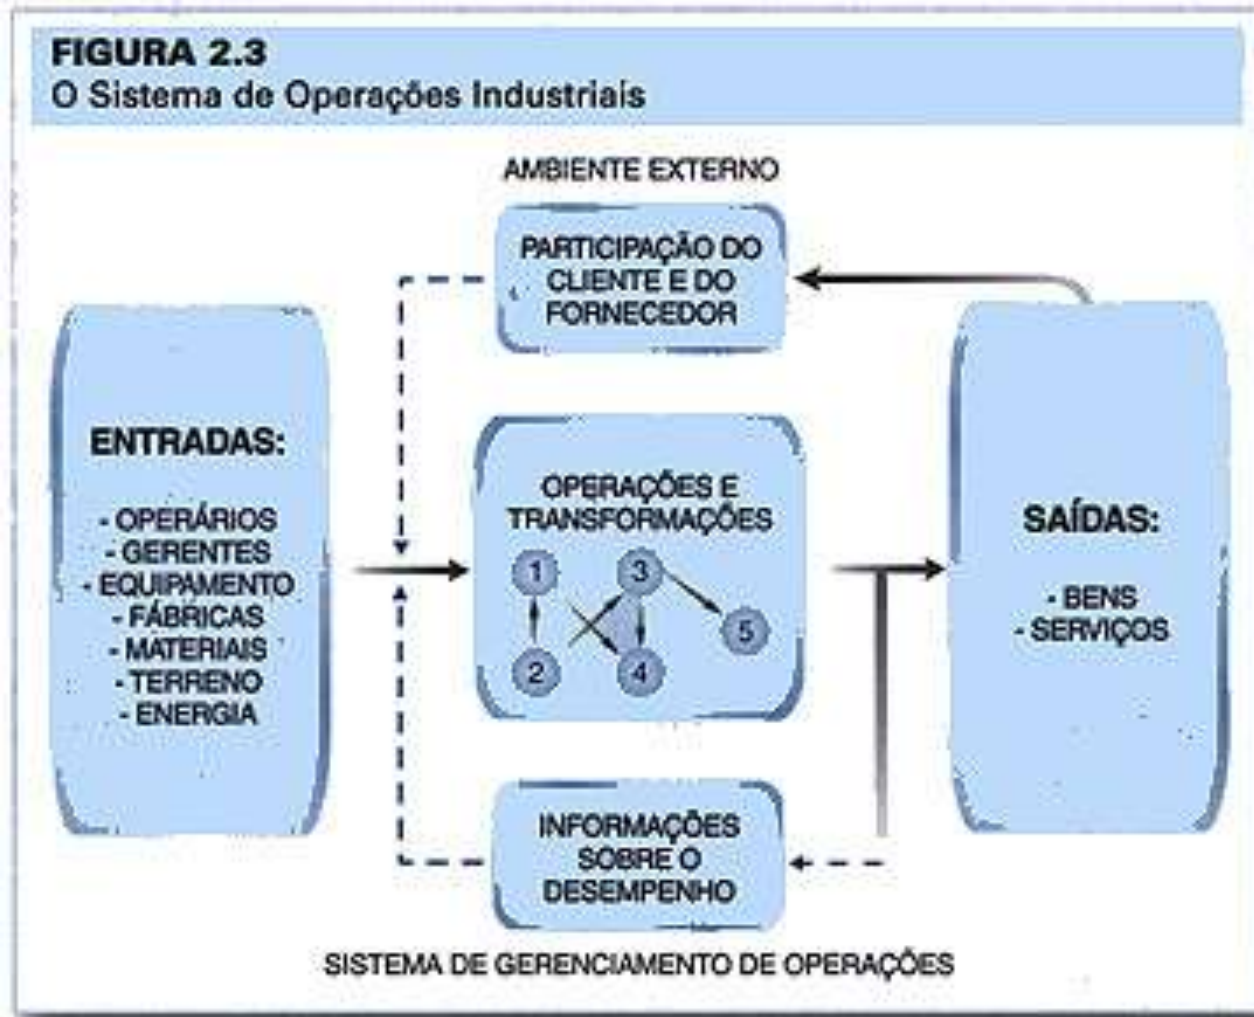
FIGURA 2.3
O Sistema de Operações Industriais

AMBIENTE EXTERNO

PARTICIPAÇÃO DO CLIENTE E DO FORNECEDOR

ENTRADAS:

- OPERÁRIOS
- GERENTES
- EQUIPAMENTO
- FÁBRICAS
- MATERIAIS
- TERRENO
- ENERGIA

OPERAÇÕES E TRANSFORMAÇÕES

1
3
5
2
4

SAÍDAS:

- BENS
- SERVIÇOS

INFORMAÇÕES SOBRE O DESEMPENHO

SISTEMA DE GERENCIAMENTO DE OPERAÇÕES